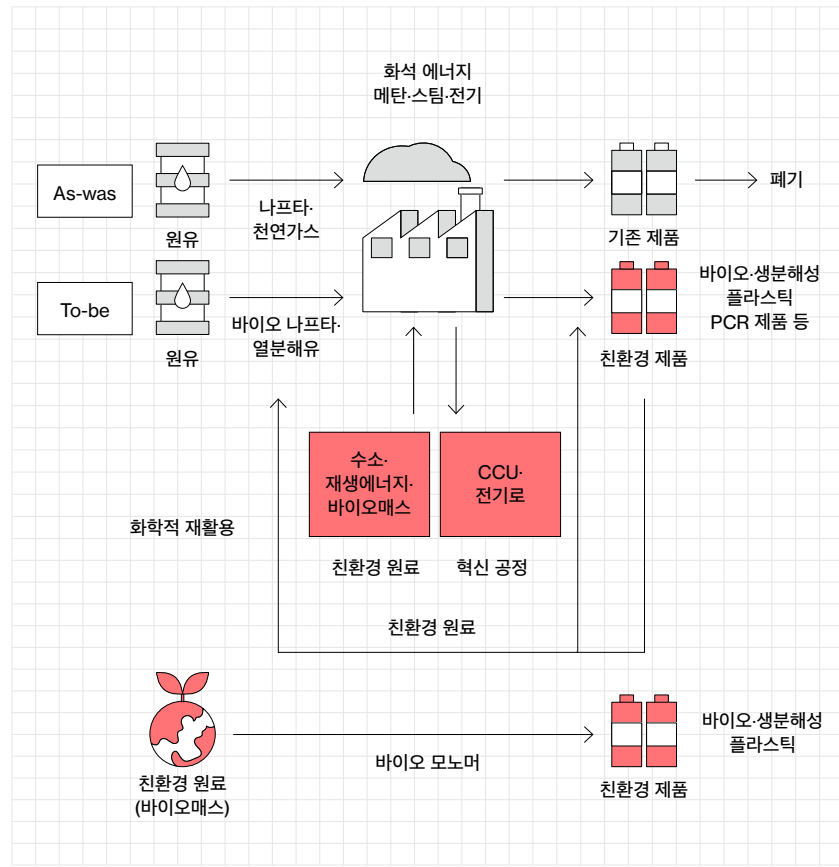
화석 에너지
메탄·스팀·전기

As-was

원유

나프타·
천연가스

기존 제품

폐기

To-be

원유

바이오 나프타·
열분해유

친환경 제품

바이오·생분해성
플라스틱
PCR 제품 등

수소·
재생에너지·
바이오매스

CCU·
전기로

화학적 재활용

친환경 원료

혁신 공정

친환경 원료

친환경 원료
(바이오매스)

바이오 모노머

친환경 제품

바이오·생분해성
플라스틱